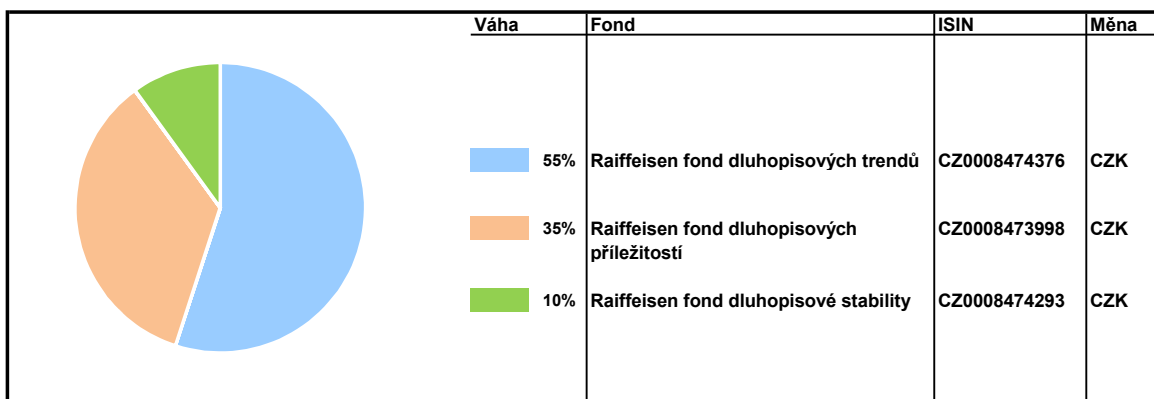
| Váha | Fond | ISIN | Měna |
|---|---|---|---|
| 55% | Raiffeisen fond dluhopisových trendů | CZ0008474376 | CZK |
| 35% | Raiffeisen fond dluhopisových příležitostí | CZ0008473998 | CZK |
| 10% | Raiffeisen fond dluhopisové stability | CZ0008474293 | CZK |